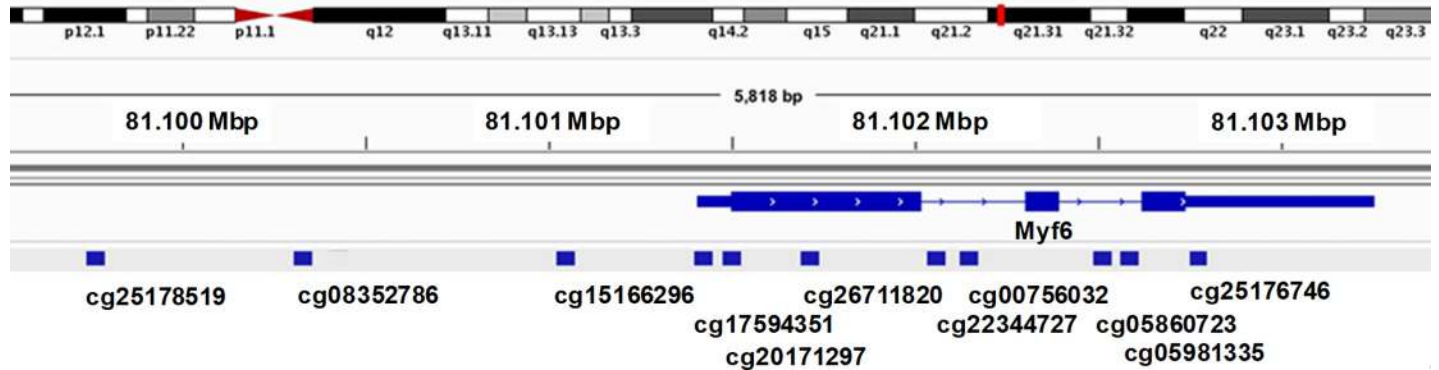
p12.1 p11.22 p11.1 q12 q13.11 q13.13 q13.3 q14.2 q15 q21.1 q21.2 q21.31 q21.32 q22 q23.1 q23.2 q23.3

5,818 bp

81.100 Mbp 81.101 Mbp 81.102 Mbp 81.103 Mbp

Myf6

cg25178519 cg08352786 cg15166296 cg17594351 cg20171297 cg26711820 cg00756032 cg22344727 cg05860723 cg05981335 cg25176746